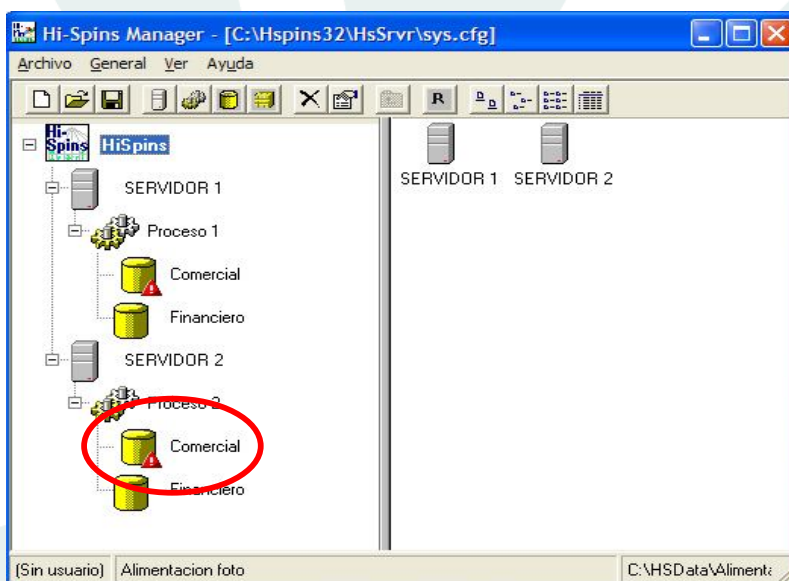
Hi-Spins Manager - [C:\Hspins32\HsSrvr\sys.cfg]

Archivo General Ver Ayuda

R

Hi-Spins HiSpins

SERVIDOR 1

Proceso 1

Comercial

Financiero

SERVIDOR 2

Proceso 2

Comercial

Financiero

SERVIDOR 1 SERVIDOR 2

(Sin usuario) Alimentacion foto C:\HSData\Alimenta